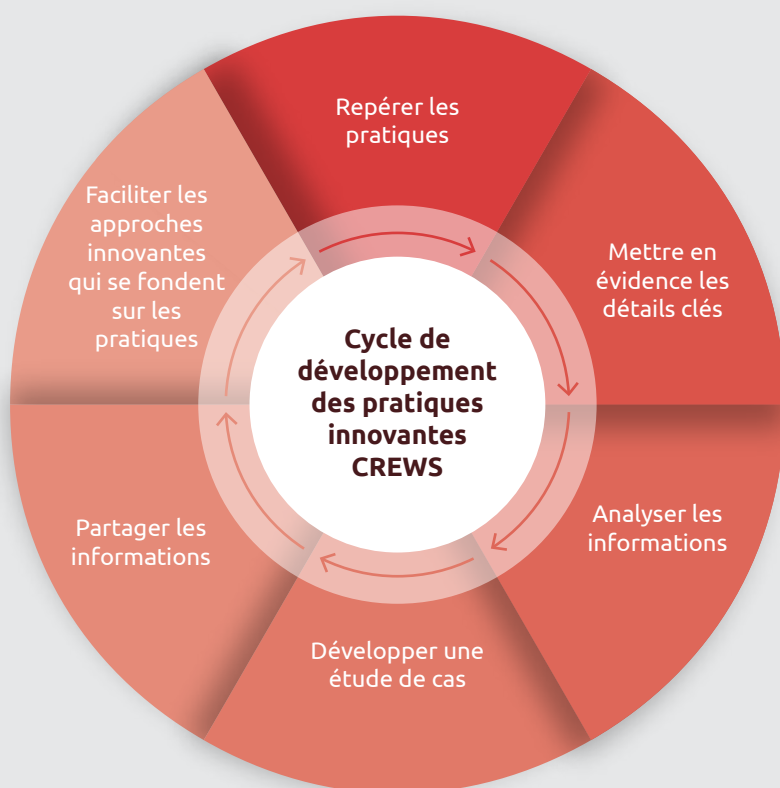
Cycle de développement des pratiques innovantes CREWS

Repérer les pratiques

Mettre en évidence les détails clés

Analyser les informations

Développer une étude de cas

Partager les informations

Faciliter les approches innovantes qui se fondent sur les pratiques